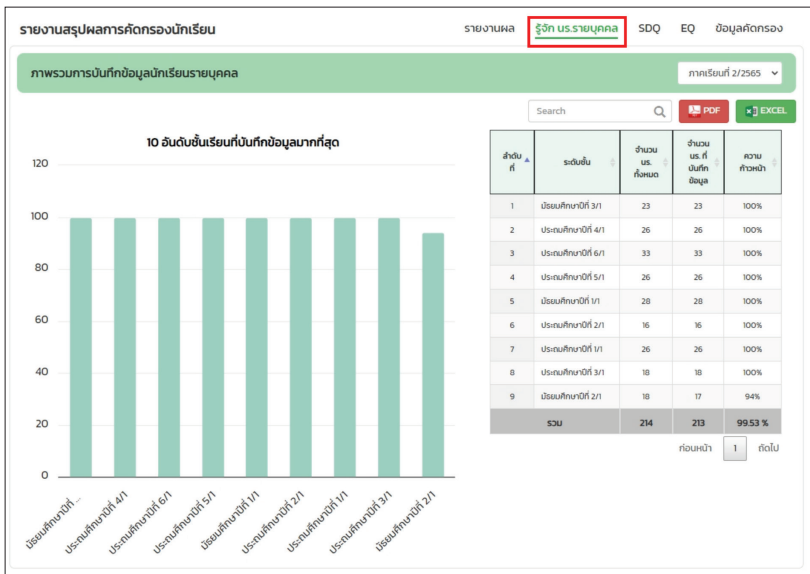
รายงานสรุปผลการคัดกรองนักเรียน

รายงานผล รู้จัก นร.รายบุคคล SDQ EQ ข้อมูลคัดกรอง

ภาพรวมการบันทึกข้อมูลนักเรียนรายบุคคล

ภาคเรียนที่ 2/2565

Search

PDF EXCEL

10 อันดับชั้นเรียนที่บันทึกข้อมูลมากที่สุด

120
100
80
60
40
20
0

มัธยมศึกษาปีที่ ... ประถมศึกษาปีที่ 4/1 ประถมศึกษาปีที่ 6/1 ประถมศึกษาปีที่ 5/1 มัธยมศึกษาปีที่ 1/1 ประถมศึกษาปีที่ 2/1 ประถมศึกษาปีที่ 1/1 ประถมศึกษาปีที่ 3/1 มัธยมศึกษาปีที่ 2/1

| ลำดับที่ | ระดับชั้น | จำนวน นร. ทั้งหมด | จำนวน นร. ที่บันทึกข้อมูล | ความก้าวหน้า |
|---|---|---|---|---|
| 1 | มัธยมศึกษาปีที่ 3/1 | 23 | 23 | 100% |
| 2 | ประถมศึกษาปีที่ 4/1 | 26 | 26 | 100% |
| 3 | ประถมศึกษาปีที่ 6/1 | 33 | 33 | 100% |
| 4 | ประถมศึกษาปีที่ 5/1 | 26 | 26 | 100% |
| 5 | มัธยมศึกษาปีที่ 1/1 | 28 | 28 | 100% |
| 6 | ประถมศึกษาปีที่ 2/1 | 16 | 16 | 100% |
| 7 | ประถมศึกษาปีที่ 1/1 | 26 | 26 | 100% |
| 8 | ประถมศึกษาปีที่ 3/1 | 18 | 18 | 100% |
| 9 | มัธยมศึกษาปีที่ 2/1 | 18 | 17 | 94% |
| | รวม | 214 | 213 | 99.53 % |

ก่อนหน้า 1 ถัดไป